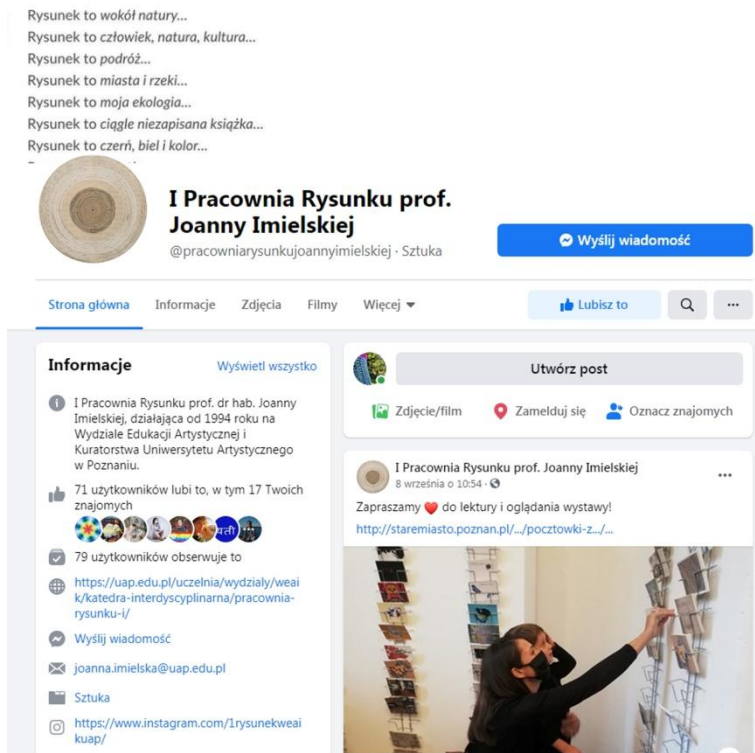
Rysunek to *wokół natury...*
Rysunek to *człowiek, natura, kultura...*
Rysunek to *podróż...*
Rysunek to *miasta i rzeki...*
Rysunek to *moja ekologia...*
Rysunek to *ciągle niezapisana książka...*
Rysunek to *czerń, biel i kolor...*

I Pracownia Rysunku prof. Joanny Imielskiej
@pracowniarysunkujoannyimielskiej · Sztuka

Wyślij wiadomość

Strona główna | Informacje | Zdjęcia | Filmy | Więcej

Lubisz to

Informacje
Wyświetl wszystko

I Pracownia Rysunku prof. dr hab. Joanny Imielskiej, działająca od 1994 roku na Wydziale Edukacji Artystycznej i Kuratorstwa Uniwersytetu Artystycznego w Poznaniu.

71 użytkowników lubi to, w tym 17 Twoich znajomych

79 użytkowników obserwuje to

https://uap.edu.pl/uczelnia/wydzialy/weaik/katedra-interdyscyplinarna/pracownia-rysunku-i/

Wyślij wiadomość

joanna.imielska@uap.edu.pl

Sztuka

https://www.instagram.com/1rysunekweaikuap/

Utwórz post

Zdjęcie/film | Zamelduj się | Oznacz znajomych

I Pracownia Rysunku prof. Joanny Imielskiej
8 września o 10:54 ·

Zapraszamy ❤️ do lektury i oglądania wystawy!
http://staremiasto.poznan.pl/.../pocztowki-z.../...